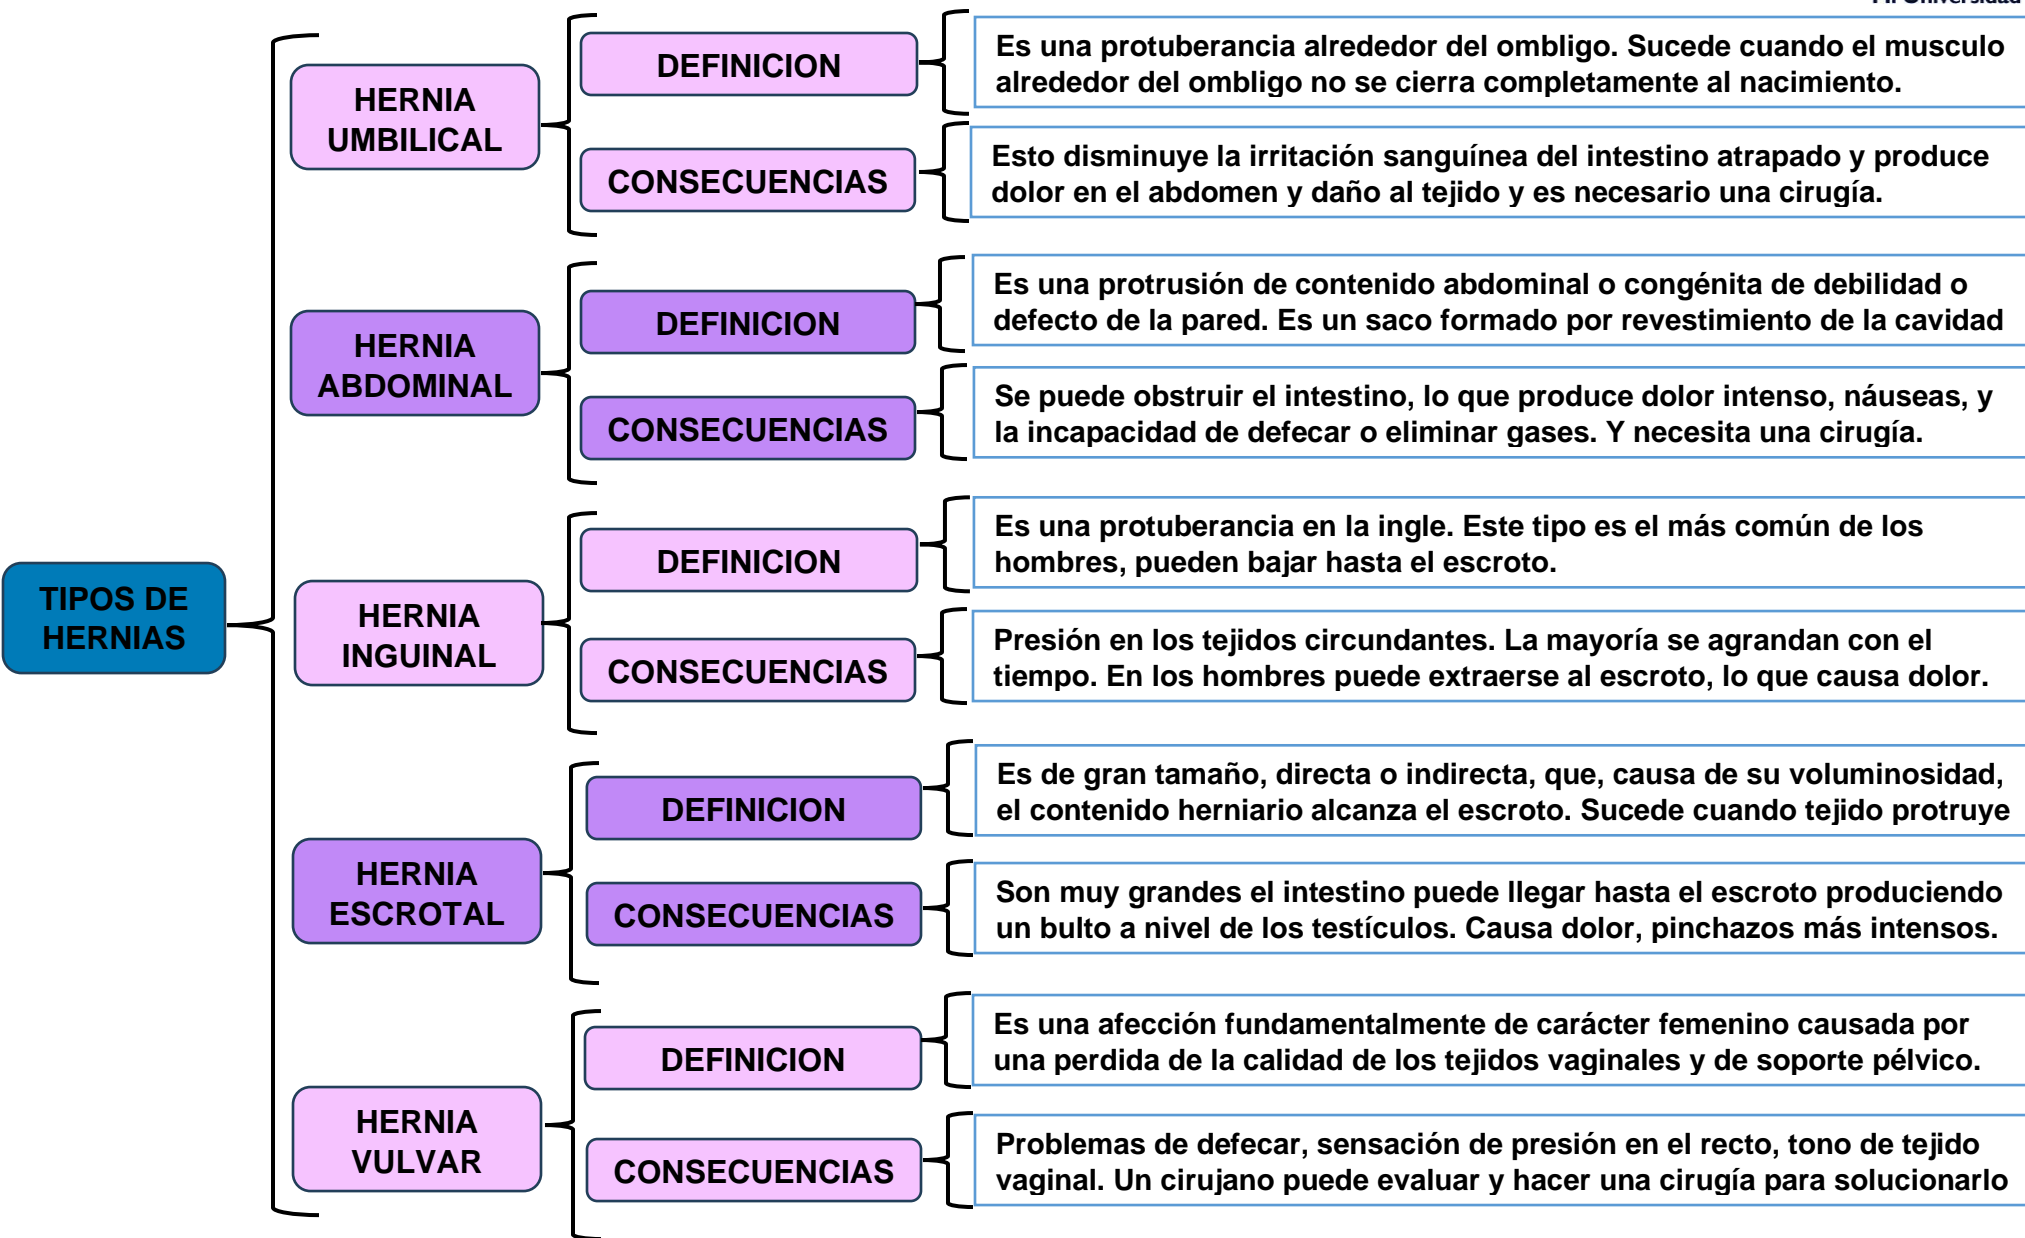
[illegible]

TIPOS DE HERNIAS

HERNIA UMBILICAL

DEFINICION

Es una protuberancia alrededor del ombligo. Sucede cuando el musculo alrededor del ombligo no se cierra completamente al nacimiento.

CONSECUENCIAS

Esto disminuye la irritación sanguínea del intestino atrapado y produce dolor en el abdomen y daño al tejido y es necesario una cirugía.

HERNIA ABDOMINAL

DEFINICION

Es una protrusión de contenido abdominal o congénita de debilidad o defecto de la pared. Es un saco formado por revestimiento de la cavidad

CONSECUENCIAS

Se puede obstruir el intestino, lo que produce dolor intenso, náuseas, y la incapacidad de defecar o eliminar gases. Y necesita una cirugía.

HERNIA INGUINAL

DEFINICION

Es una protuberancia en la ingle. Este tipo es el más común de los hombres, pueden bajar hasta el escroto.

CONSECUENCIAS

Presión en los tejidos circundantes. La mayoría se agrandan con el tiempo. En los hombres puede extraerse al escroto, lo que causa dolor.

HERNIA ESCROTAL

DEFINICION

Es de gran tamaño, directa o indirecta, que, causa de su voluminosidad, el contenido herniario alcanza el escroto. Sucede cuando tejido protruye

CONSECUENCIAS

Son muy grandes el intestino puede llegar hasta el escroto produciendo un bulto a nivel de los testículos. Causa dolor, pinchazos más intensos.

HERNIA VULVAR

DEFINICION

Es una afección fundamentalmente de carácter femenino causada por una perdida de la calidad de los tejidos vaginales y de soporte pélvico.

CONSECUENCIAS

Problemas de defecar, sensación de presión en el recto, tono de tejido vaginal. Un cirujano puede evaluar y hacer una cirugía para solucionarlo